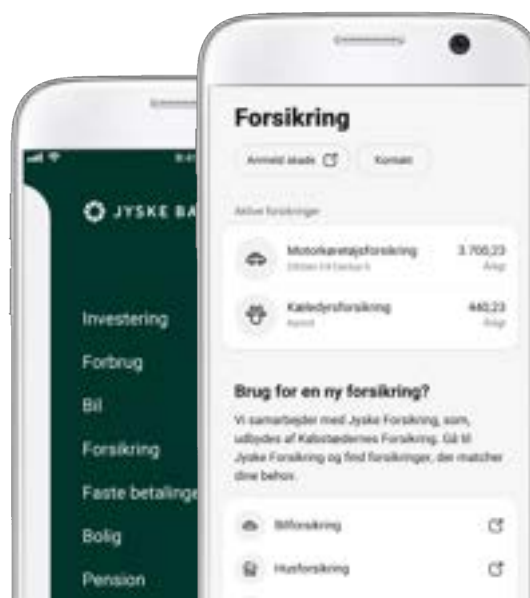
JYSKE BA

Investering

Forbrug

Bil

Forsikring

Faste betalinge

Bolig

Pension

Forsikring

Anmeld skade

Kontakt

Aktive forsikringer

Motorkøretøjsforsikring

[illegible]

3.700,23

Årligt

Kæledyrsforsikring

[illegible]

440,23

Årligt

Brug for en ny forsikring?

Vi samarbejder med Jyske Forsikring, som, udbydes af Købstædernes Forsikring. Gå til Jyske Forsikring og find forsikringer, der matcher dine behov.

Bilforsikring

Husforsikring